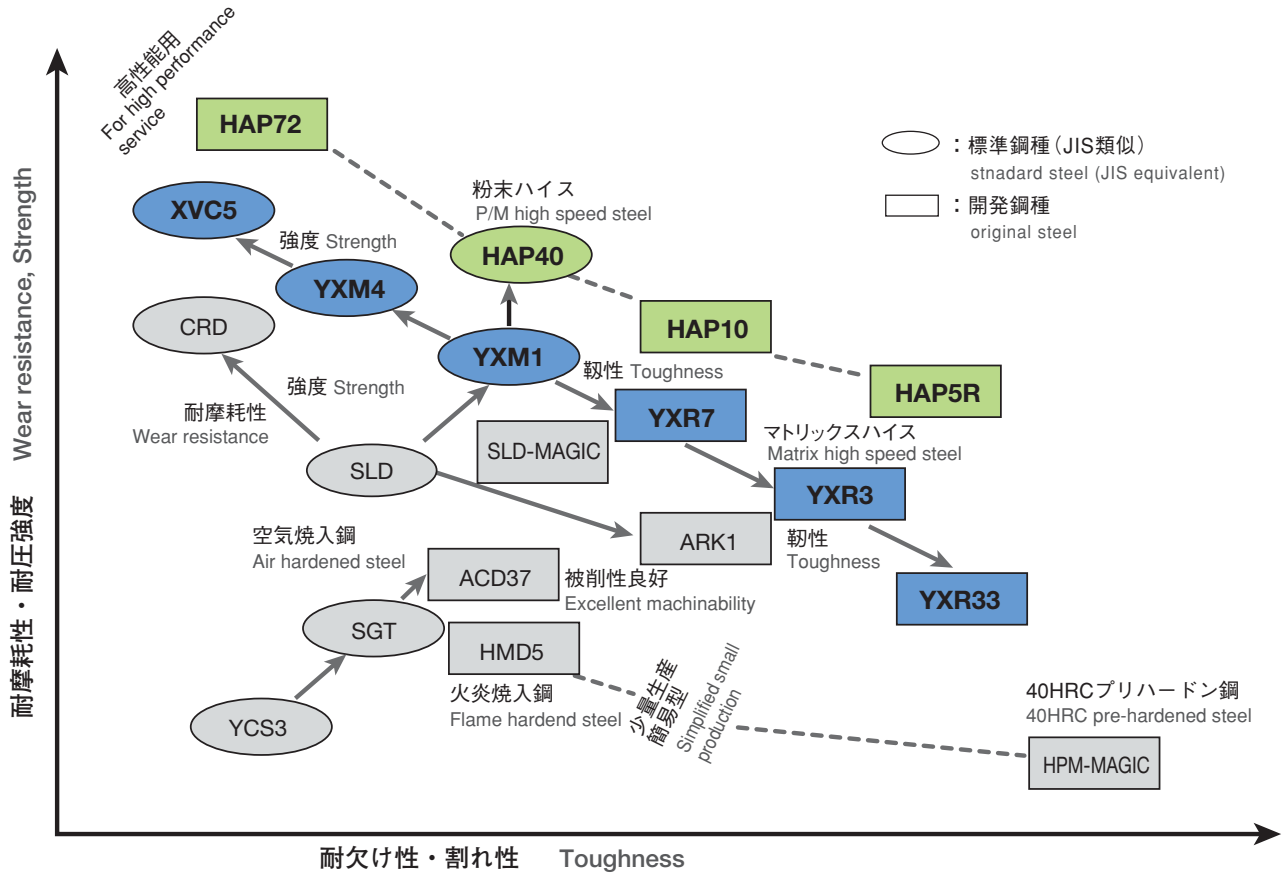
耐摩耗性・耐圧強度 Wear resistance, Strength

高性能用
For high performance service

HAP72

：標準鋼種（JIS類似）
stnadard steel (JIS equivalent)

：開発鋼種
original steel

粉末ハイス
P/M high speed steel

XVC5

強度 Strength

HAP40

YXM4

HAP10

CRD

YXM1

靭性 Toughness

HAP5R

強度 Strength

耐摩耗性
Wear resistance

YXR7

SLD-MAGIC

マトリックスハイス
Matrix high speed steel

SLD

YXR3

ARK1

空気焼入鋼
Air hardened steel

靭性
Toughness

ACD37

被削性良好
Excellent machinability

YXR33

SGT

HMD5

少量生産
簡易型
Simplified small production

火炎焼入鋼
Flame hardend steel

40HRCプリハードン鋼
40HRC pre-hardened steel

YCS3

HPM-MAGIC

耐欠け性・割れ性 Toughness